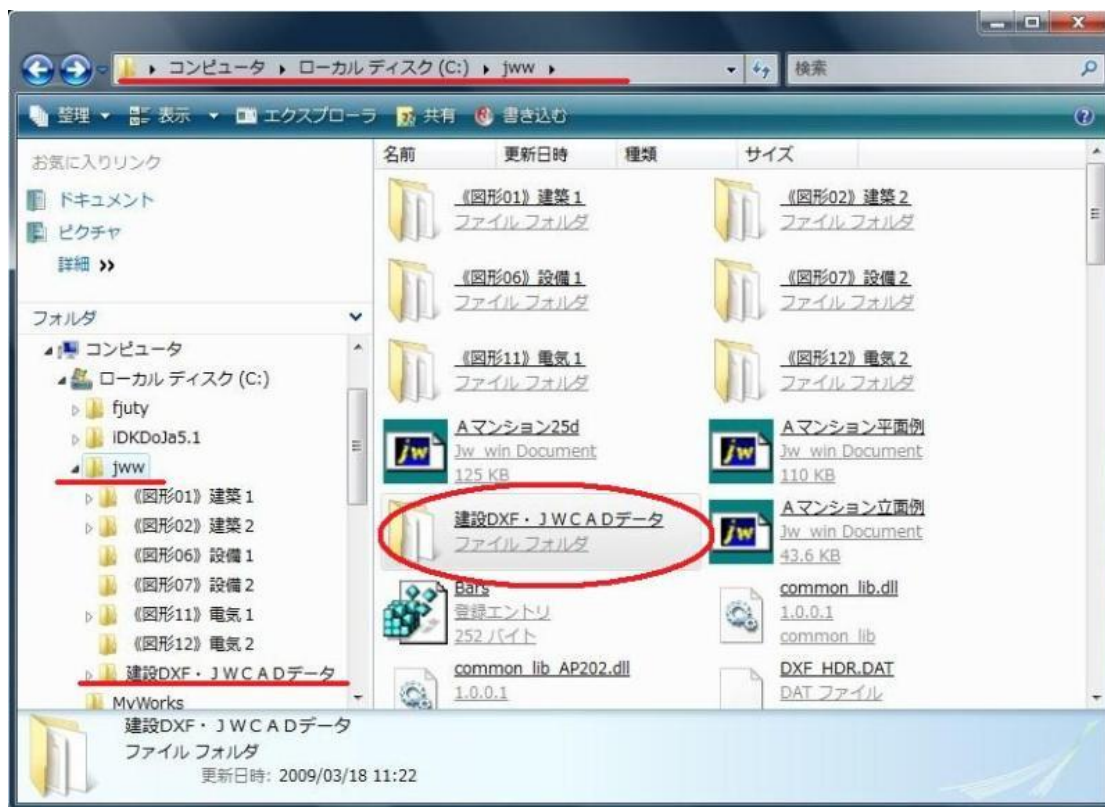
▸ コンピュータ ▸ ローカル ディスク (C:) ▸ jww ▸

検索

整理 ▾ 表示 ▾ エクスプローラ 共有 書き込む

お気に入りリンク
ドキュメント
ピクチャ
詳細 »

フォルダ
コンピュータ
ローカル ディスク (C:)
fjuty
iDKDoJa5.1
jww
《図形01》建築１
《図形02》建築２
《図形06》設備１
《図形07》設備２
《図形11》電気１
《図形12》電気２
建設DXF・ＪＷＣＡＤデータ
MyWorks

| 名前 | 更新日時 | 種類 | サイズ |
|---|---|---|---|

《図形01》建築１
ファイル フォルダ

《図形02》建築２
ファイル フォルダ

《図形06》設備１
ファイル フォルダ

《図形07》設備２
ファイル フォルダ

《図形11》電気１
ファイル フォルダ

《図形12》電気２
ファイル フォルダ

Ａマンション25d
Jw_win Document
125 KB

Ａマンション平面例
Jw_win Document
110 KB

建設DXF・ＪＷＣＡＤデータ
ファイル フォルダ

Ａマンション立面例
Jw_win Document
43.6 KB

Bars
登録エントリ
252 バイト

common_lib.dll
1.0.0.1
common_lib

common_lib_AP202.dll
1.0.0.1

DXF_HDR.DAT
DAT ファイル

建設DXF・ＪＷＣＡＤデータ
ファイル フォルダ
更新日時: 2009/03/18 11:22